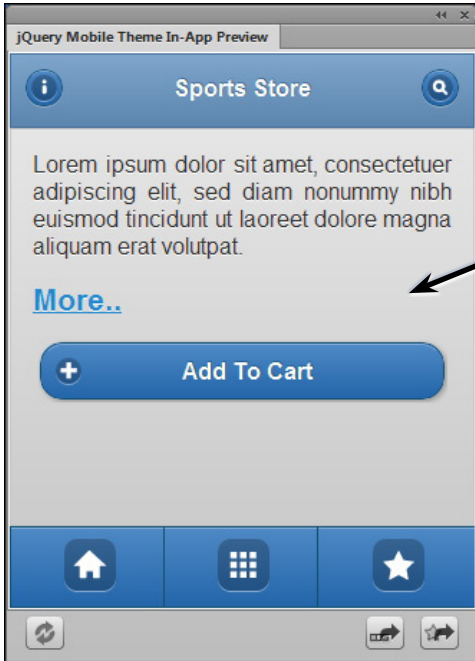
jQuery Mobile Theme In-App Preview

Sports Store

Lorem ipsum dolor sit amet, consectetuer adipiscing elit, sed diam nonummy nibh euismod tincidunt ut laoreet dolore magna aliquam erat volutpat.

More..

Add To Cart